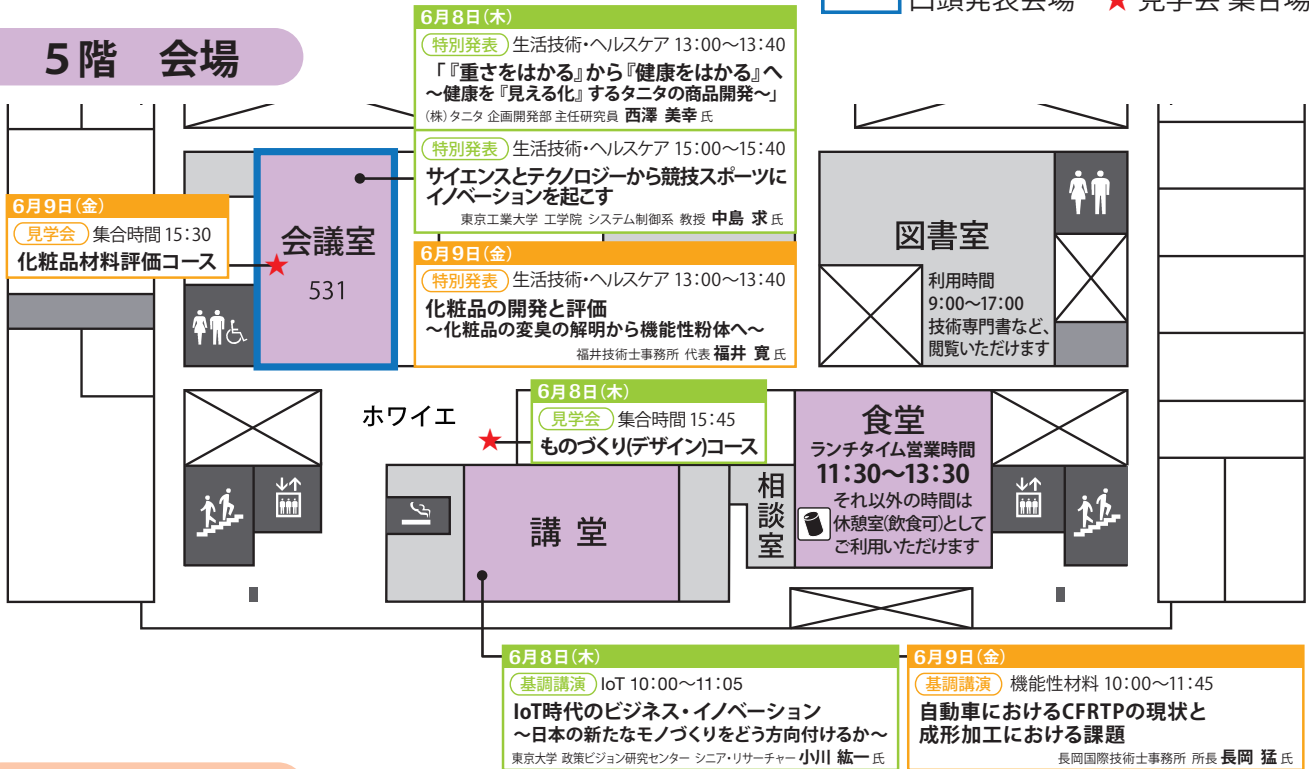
口頭発表会場 ★ 見学会 集合場

5階 会場

6月8日(木)
特別発表 生活技術・ヘルスケア 13:00〜13:40
「『重さをはかる』から『健康をはかる』へ
〜健康を『見える化』するタニタの商品開発〜」
(株)タニタ 企画開発部 主任研究員 西澤 美幸 氏

特別発表 生活技術・ヘルスケア 15:00〜15:40
サイエンスとテクノロジーから競技スポーツにイノベーションを起こす
東京工業大学 工学院 システム制御系 教授 中島 求 氏

6月9日(金)
見学会 集合時間 15:30
化粧品材料評価コース

会議室
531

6月9日(金)
特別発表 生活技術・ヘルスケア 13:00〜13:40
化粧品の開発と評価
〜化粧品の変臭の解明から機能性粉体へ〜
福井技術士事務所 代表 福井 寛 氏

図書室
利用時間
9:00〜17:00
技術専門書など、閲覧いただけます

ホワイエ

6月8日(木)
見学会 集合時間 15:45
ものづくり(デザイン)コース

食堂
ランチタイム営業時間
11:30〜13:30
それ以外の時間は休憩室(飲食可)としてご利用いただけます

相談室

講 堂

6月8日(木)
基調講演 IoT 10:00〜11:05
IoT時代のビジネス・イノベーション
〜日本の新たなモノづくりをどう方向付けるか〜
東京大学 政策ビジョン研究センター シニア・リサーチャー 小川 紘一 氏

6月9日(金)
基調講演 機能性材料 10:00〜11:45
自動車におけるCFRTPの現状と成形加工における課題
長岡国際技術士事務所 所長 長岡 猛 氏